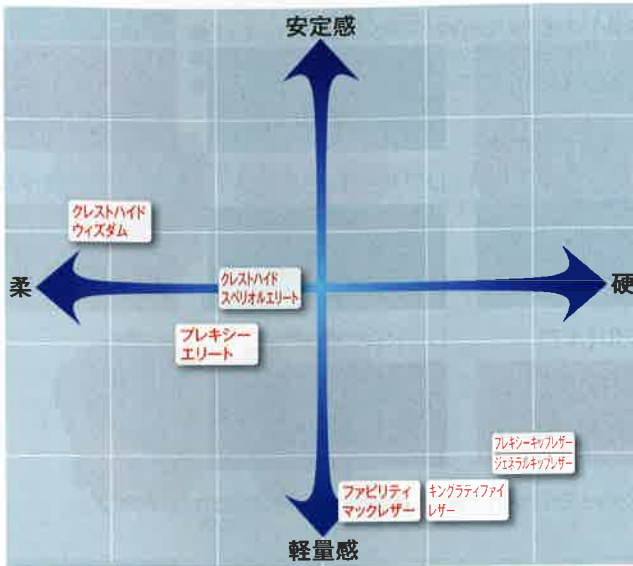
安定感

クレストハイド
ウィズダム

柔

クレストハイド
スペリオルエリート

硬

プレキシー
エリート

プレキシーキッププレザー
ジェネラルキッププレザー

ファビリティ
マックレザー

キングラティファイ
レザー

軽量感